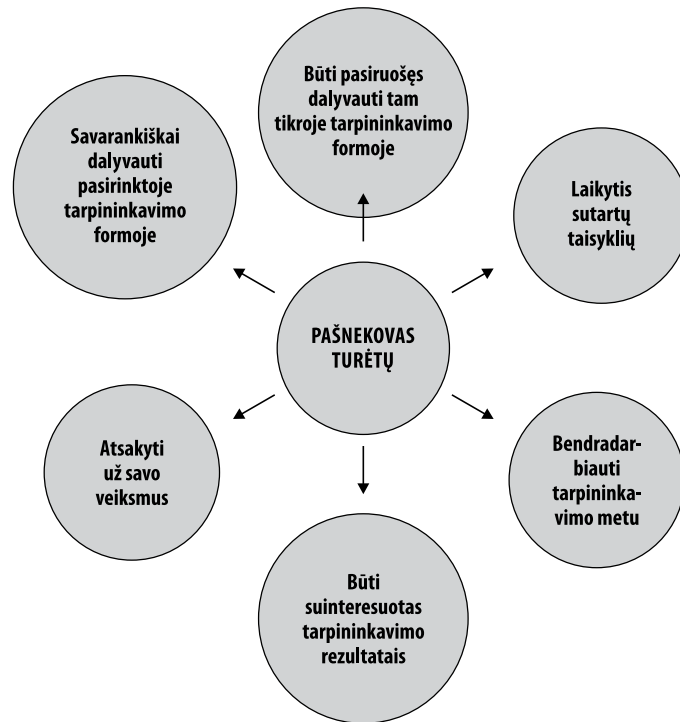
PAŠNEKOVAS TURĖTŲ

Būti pasiruošęs dalyvauti tam tikroje tarpininkavimo formoje

Laikytis sutartų taisyklių

Bendradarbiauti tarpininkavimo metu

Būti suinteresuotas tarpininkavimo rezultatais

Atsakyti už savo veiksmus

Savarankiškai dalyvauti pasirinktoje tarpininkavimo formoje